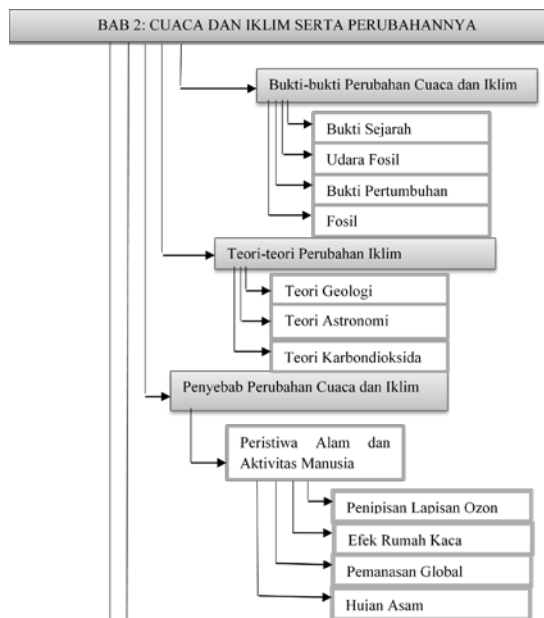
BAB 2: CUACA DAN IKLIM SERTA PERUBAHANNYA

Bukti-bukti Perubahan Cuaca dan Iklim

Bukti Sejarah

Udara Fosil

Bukti Pertumbuhan

Fosil

Teori-teori Perubahan Iklim

Teori Geologi

Teori Astronomi

Teori Karbondioksida

Penyebab Perubahan Cuaca dan Iklim

Peristiwa Alam dan Aktivitas Manusia

Penipisan Lapisan Ozon

Efek Rumah Kaca

Pemanasan Global

Hujan Asam